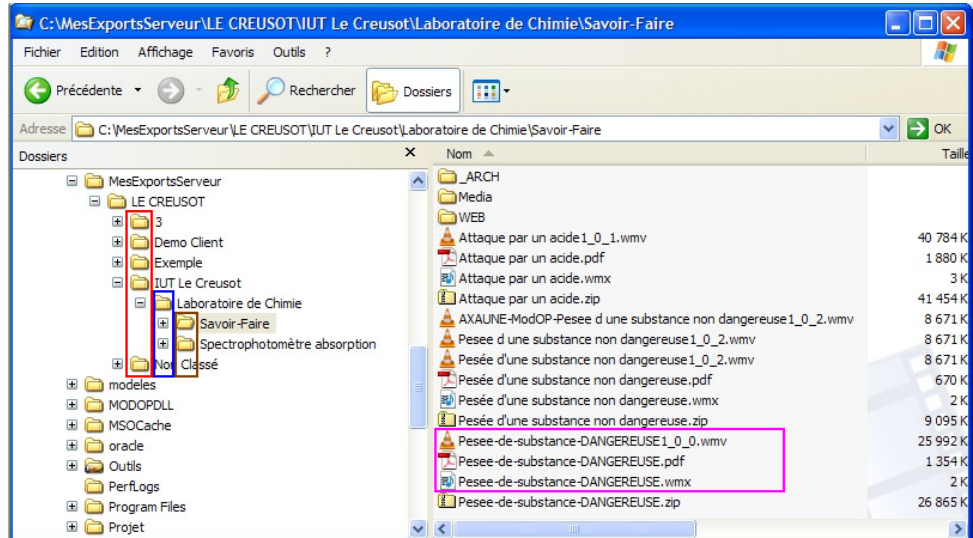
C:\MesExportsServeur\LE CREUSOT\IUT Le Creusot\Laboratoire de Chimie\Savoir-Faire

Fichier Edition Affichage Favoris Outils ?

Précédente Rechercher Dossiers

Adresse C:\MesExportsServeur\LE CREUSOT\IUT Le Creusot\Laboratoire de Chimie\Savoir-Faire OK

Dossiers

MesExportsServeur
LE CREUSOT
3
Demo Client
Exemple
IUT Le Creusot
Laboratoire de Chimie
Savoir-Faire
Spectrophotomètre absorption
Non Classé
modeles
MODOPDLL
MSOCache
oracle
Outils
PerfLogs
Program Files
Projet

| Nom | Taille |
|---|---|
| _ARCH | |
| Media | |
| WEB | |
| Attaque par un acide1_0_1.wmv | 40 784 K |
| Attaque par un acide.pdf | 1 880 K |
| Attaque par un acide.wmx | 3 K |
| Attaque par un acide.zip | 41 454 K |
| AXAUNE-ModOP-Pesee d une substance non dangereuse1_0_2.wmv | 8 671 K |
| Pesee d une substance non dangereuse1_0_2.wmv | 8 671 K |
| Pesée d'une substance non dangereuse1_0_2.wmv | 8 671 K |
| Pesée d'une substance non dangereuse.pdf | 670 K |
| Pesée d'une substance non dangereuse.wmx | 2 K |
| Pesée d'une substance non dangereuse.zip | 9 095 K |
| Pesee-de-substance-DANGEREUSE1_0_0.wmv | 25 992 K |
| Pesee-de-substance-DANGEREUSE.pdf | 1 354 K |
| Pesee-de-substance-DANGEREUSE.wmx | 2 K |
| Pesee-de-substance-DANGEREUSE.zip | 26 865 K |